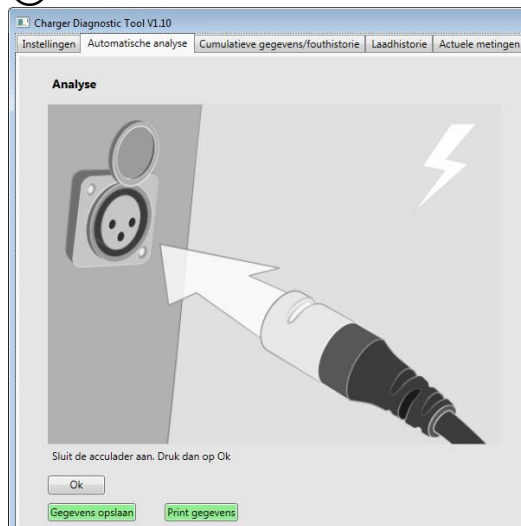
Charger Diagnostic Tool V1.10

Instellingen | Automatische analyse | Cumulatieve gegevens/fouthistorie | Laadhistorie | Actuele metingen

Analyse

Sluit de acculader aan. Druk dan op Ok

Ok

Gegevens opslaan

Print gegevens